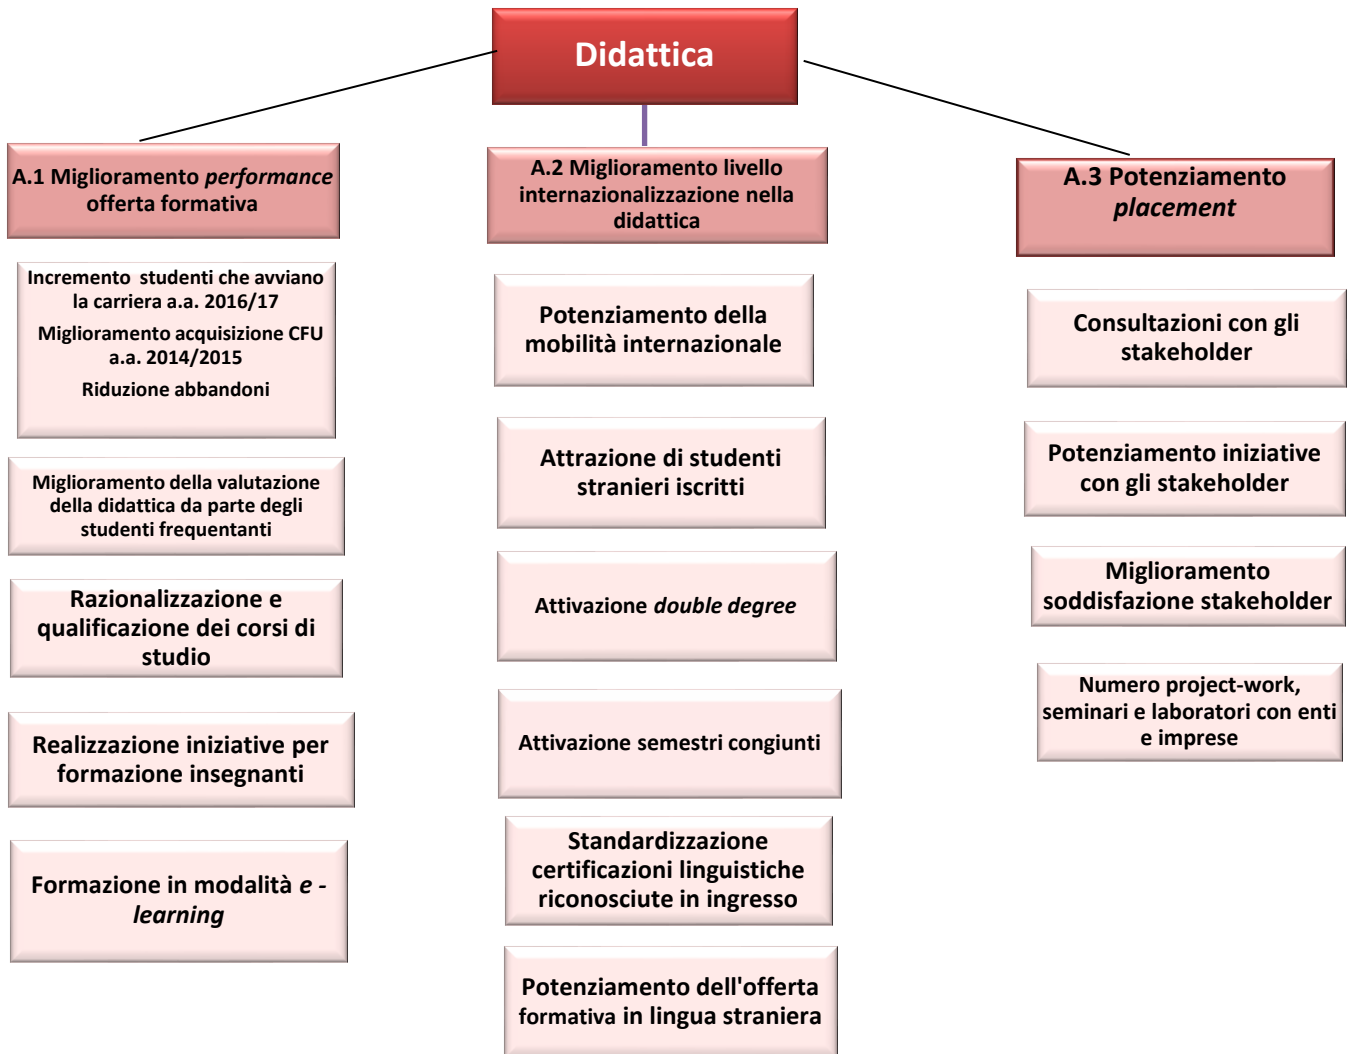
Didattica

A.1 Miglioramento *performance* offerta formativa

Incremento studenti che avviano la carriera a.a. 2016/17

Miglioramento acquisizione CFU a.a. 2014/2015

Riduzione abbandoni

Miglioramento della valutazione della didattica da parte degli studenti frequentanti

Razionalizzazione e qualificazione dei corsi di studio

Realizzazione iniziative per formazione insegnanti

Formazione in modalità *e - learning*

A.2 Miglioramento livello internazionalizzazione nella didattica

Potenziamento della mobilità internazionale

Attrazione di studenti stranieri iscritti

Attivazione *double degree*

Attivazione semestri congiunti

Standardizzazione certificazioni linguistiche riconosciute in ingresso

Potenziamento dell'offerta formativa in lingua straniera

A.3 Potenziamento *placement*

Consultazioni con gli stakeholder

Potenziamento iniziative con gli stakeholder

Miglioramento soddisfazione stakeholder

Numero project-work, seminari e laboratori con enti e imprese